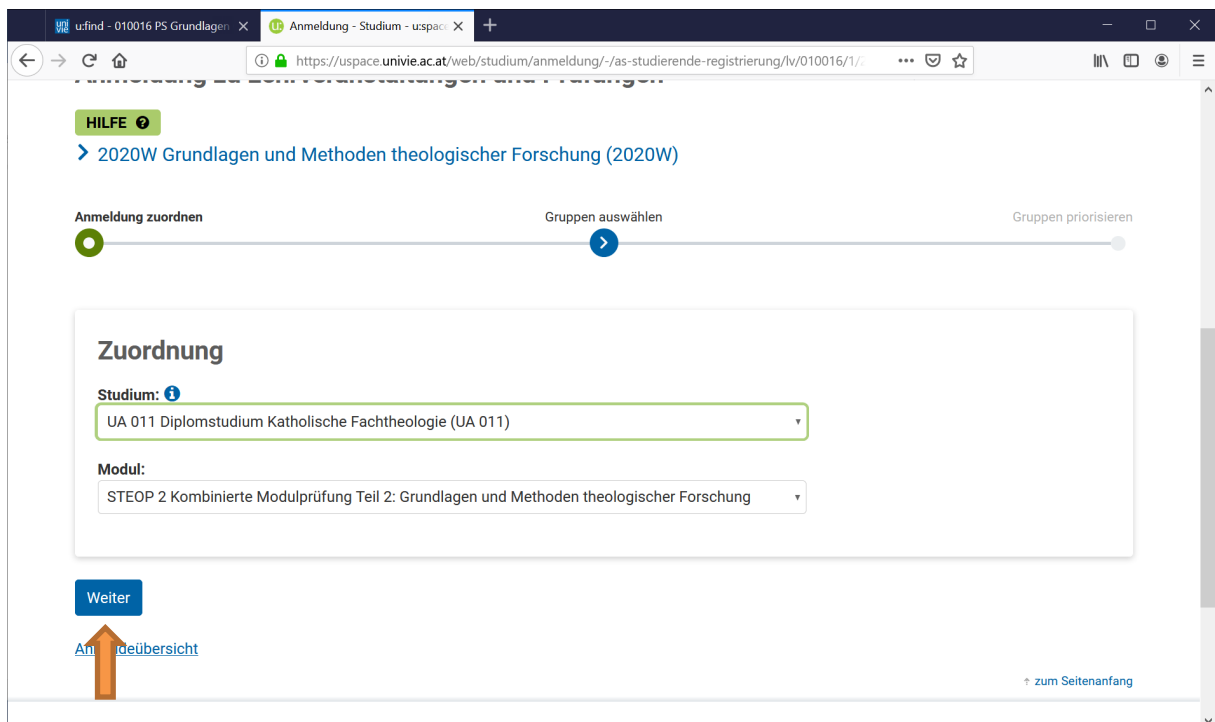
u:find - 010016 PS Grundlagen ×
Anmeldung - Studium - u:space ×
https://uspace.univie.ac.at/web/studium/anmeldung/-/as-studierende-registrierung/lv/010016/1/

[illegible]

HILFE

> 2020W Grundlagen und Methoden theologischer Forschung (2020W)

Anmeldung zuordnen
Gruppen auswählen
Gruppen priorisieren

Zuordnung

Studium:
UA 011 Diplomstudium Katholische Fachtheologie (UA 011)

Modul:
STEOP 2 Kombinierte Modulprüfung Teil 2: Grundlagen und Methoden theologischer Forschung

Weiter

An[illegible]deübersicht

↑ zum Seitenanfang